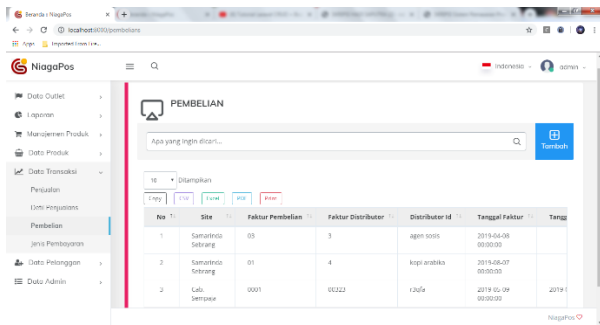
Beranda | NiagaPos
localhost:8080/pembelian
Apps Imported From IE

NiagaPos
Indonesia admin

Data Outlet
Laporan
Manajemen Produk
Data Produk
Data Transaksi
Penjualan
Data Penjualan
Pembelian
Jenis Pembayaran
Data Pelanggan
Data Admin

PEMBELIAN

Apa yang ingin dicari...

Tambah

10 Ditampilkan

Copy CSV Excel PDF Print

| No | Site | Faktur Pembelian | Faktur Distributor | Distributor Id | Tanggal Faktur | Tangg |
|---|---|---|---|---|---|---|
| 1 | Samarinda Sebrang | 03 | 3 | agen sosis | 2019-04-08 00:00:00 | |
| 2 | Samarinda Sebrang | 01 | 4 | kopi arabika | 2019-08-07 00:00:00 | |
| 3 | Cab. Sempaja | 0001 | 00223 | r3qfa | 2019-05-09 00:00:00 | 2019 |

NiagaPos